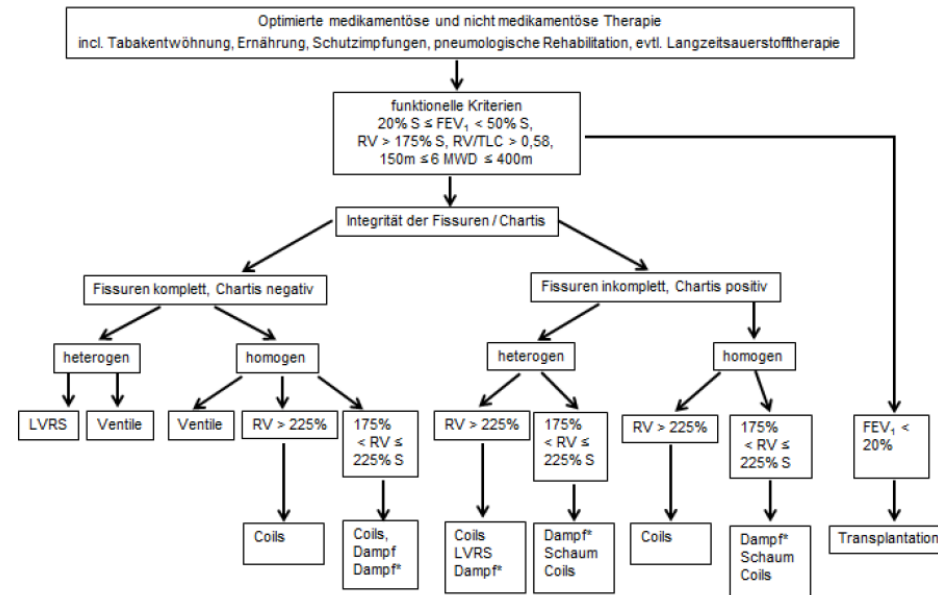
Optimierte medikamentöse und nicht medikamentöse Therapie
incl. Tabakentwöhnung, Ernährung, Schutzimpfungen, pneumologische Rehabilitation, evtl. Langzeitsauerstofftherapie

funktionelle Kriterien
20% S ≤ $FEV_1$ < 50% S,
RV > 175% S, RV/TLC > 0,58,
150m ≤ 6 MWD ≤ 400m

Integrität der Fissuren / Chartis

Fissuren komplett, Chartis negativ

heterogen

LVRS

Ventile

homogen

Ventile

RV > 225%

Coils

175% < RV ≤ 225% S

Coils, Dampf Dampf*

Fissuren inkomplett, Chartis positiv

heterogen

RV > 225%

Coils LVRS Dampf*

175% < RV ≤ 225% S

Dampf* Schaum Coils

homogen

RV > 225%

Coils

175% < RV ≤ 225% S

Dampf* Schaum Coils

$FEV_1$ < 20%

Transplantation